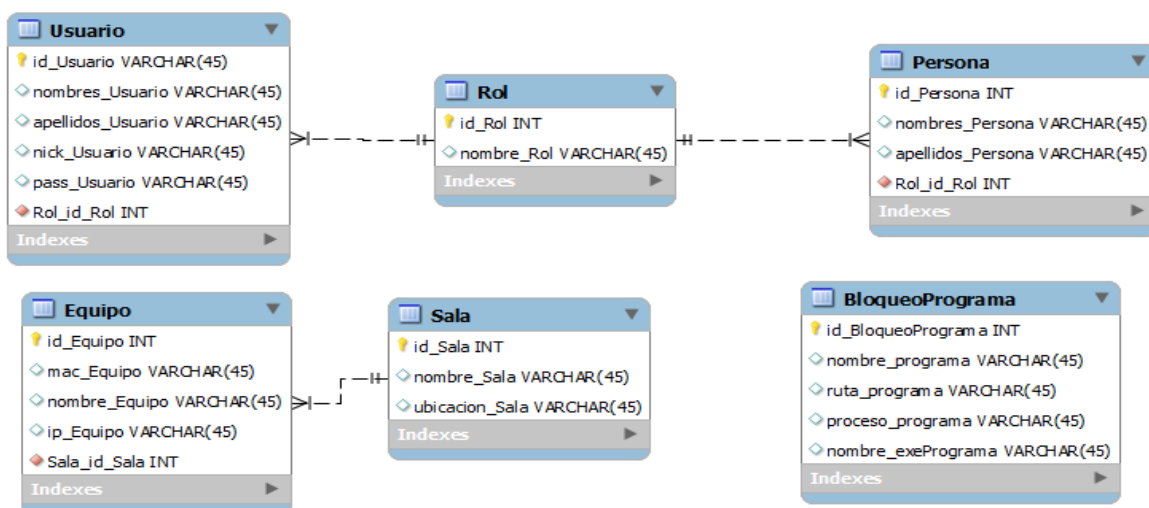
Usuario
id_Usuario VARCHAR(45)
nombres_Usuario VARCHAR(45)
apellidos_Usuario VARCHAR(45)
nick_Usuario VARCHAR(45)
pass_Usuario VARCHAR(45)
Rol_id_Rol INT
Indexes

Rol
id_Rol INT
nombre_Rol VARCHAR(45)
Indexes

Persona
id_Persona INT
nombres_Persona VARCHAR(45)
apellidos_Persona VARCHAR(45)
Rol_id_Rol INT
Indexes

Equipo
id_Equipo INT
mac_Equipo VARCHAR(45)
nombre_Equipo VARCHAR(45)
ip_Equipo VARCHAR(45)
Sala_id_Sala INT
Indexes

Sala
id_Sala INT
nombre_Sala VARCHAR(45)
ubicacion_Sala VARCHAR(45)
Indexes

BloqueoPrograma
id_BloqueoPrograma INT
nombre_programa VARCHAR(45)
ruta_programa VARCHAR(45)
proceso_programa VARCHAR(45)
nombre_exePrograma VARCHAR(45)
Indexes